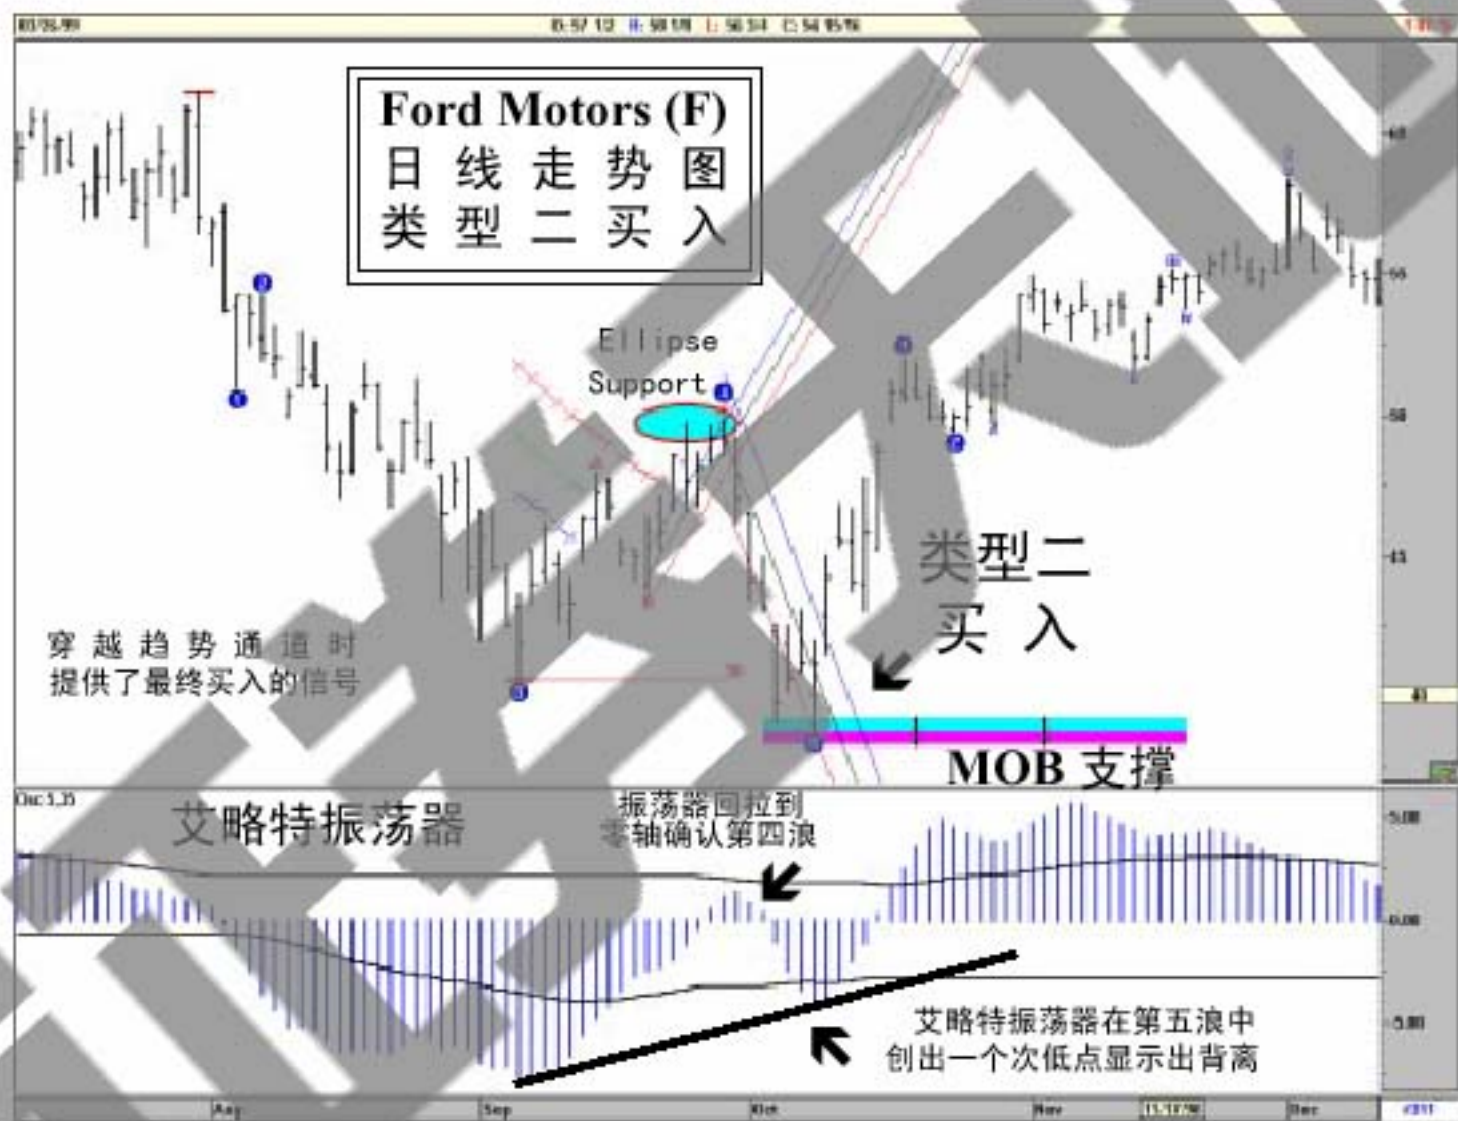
Ford Motors (F)
日 线 走 势 图
类 型 二 买 入

Ellipse Support

穿越趋势通道时提供了最终买入的信号

类型二
买 入

MOB 支撑

艾略特振荡器

振荡器回拉到零轴确认第四浪

艾略特振荡器在第五浪中创出一个次低点显示出背离

Aug
Sep
Oct
Nov
Dec